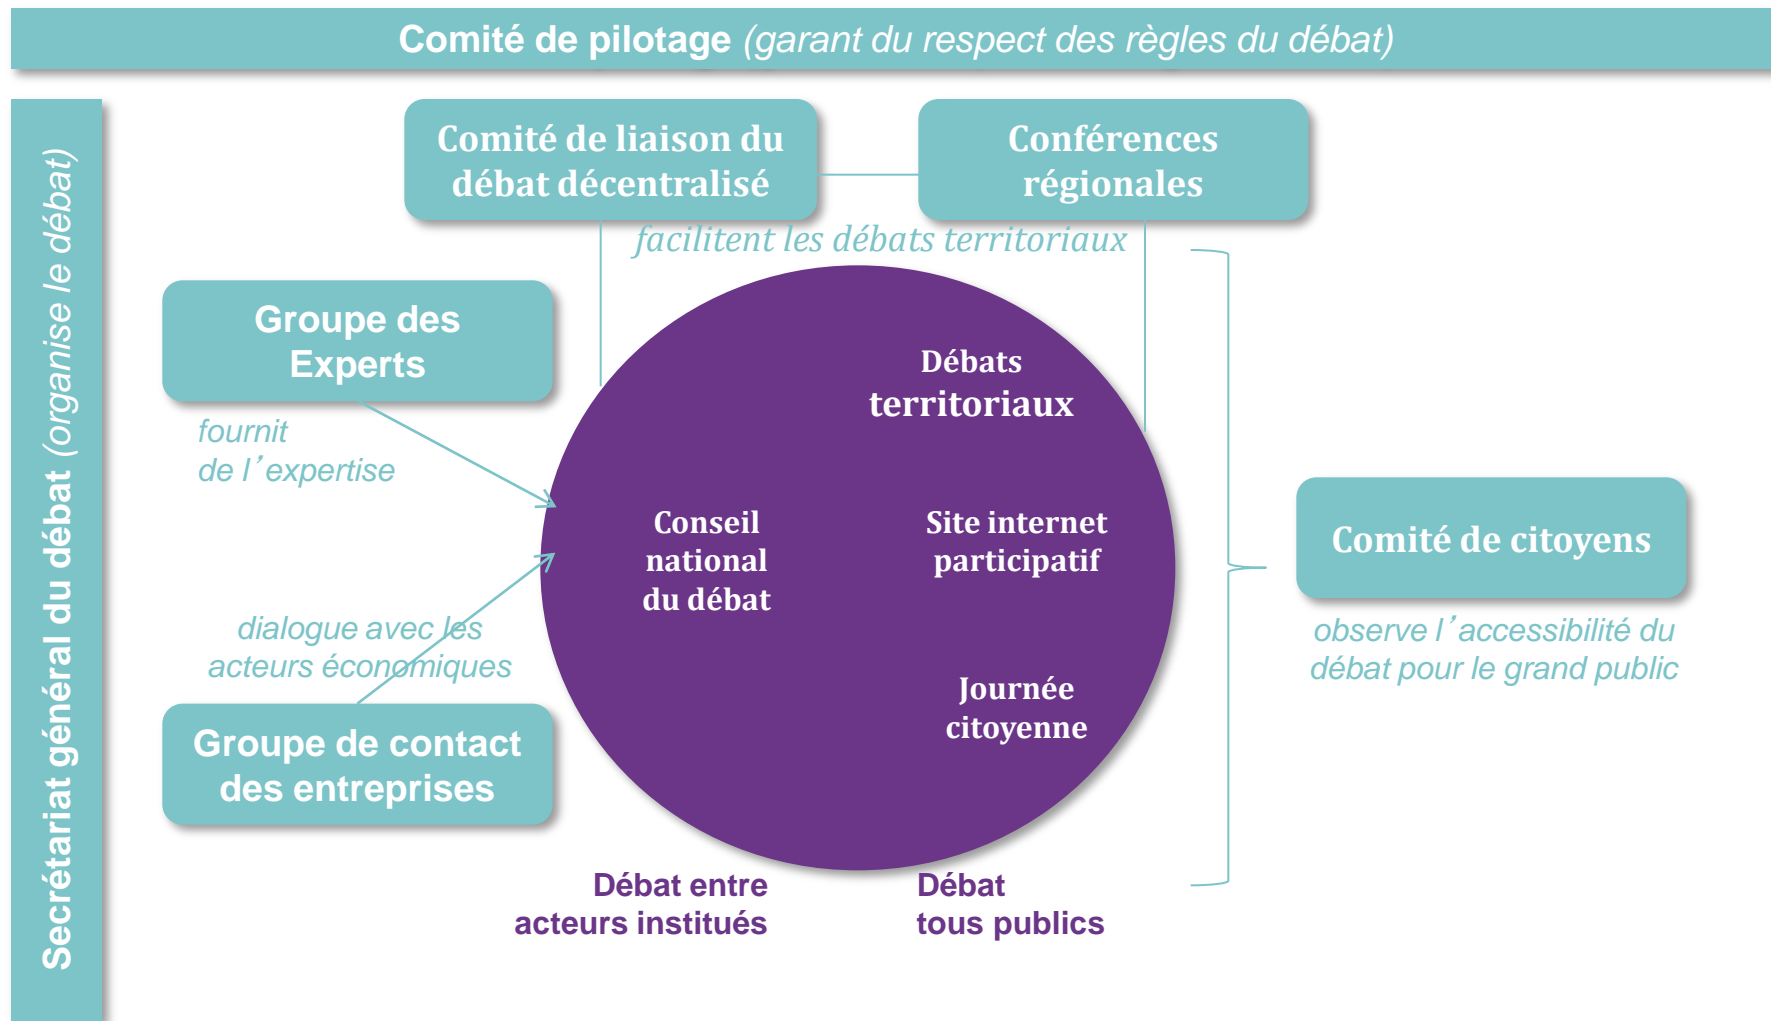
Comité de pilotage (garant du respect des règles du débat)

Secrétariat général du débat (organise le débat)

Comité de liaison du débat décentralisé

Conférences régionales

facilitent les débats territoriaux

Groupe des Experts

fournit de l’expertise

Débats territoriaux

Conseil national du débat

Site internet participatif

Journée citoyenne

dialogue avec les acteurs économiques

Groupe de contact des entreprises

Comité de citoyens

observe l’accessibilité du débat pour le grand public

Débat entre acteurs institués

Débat tous publics